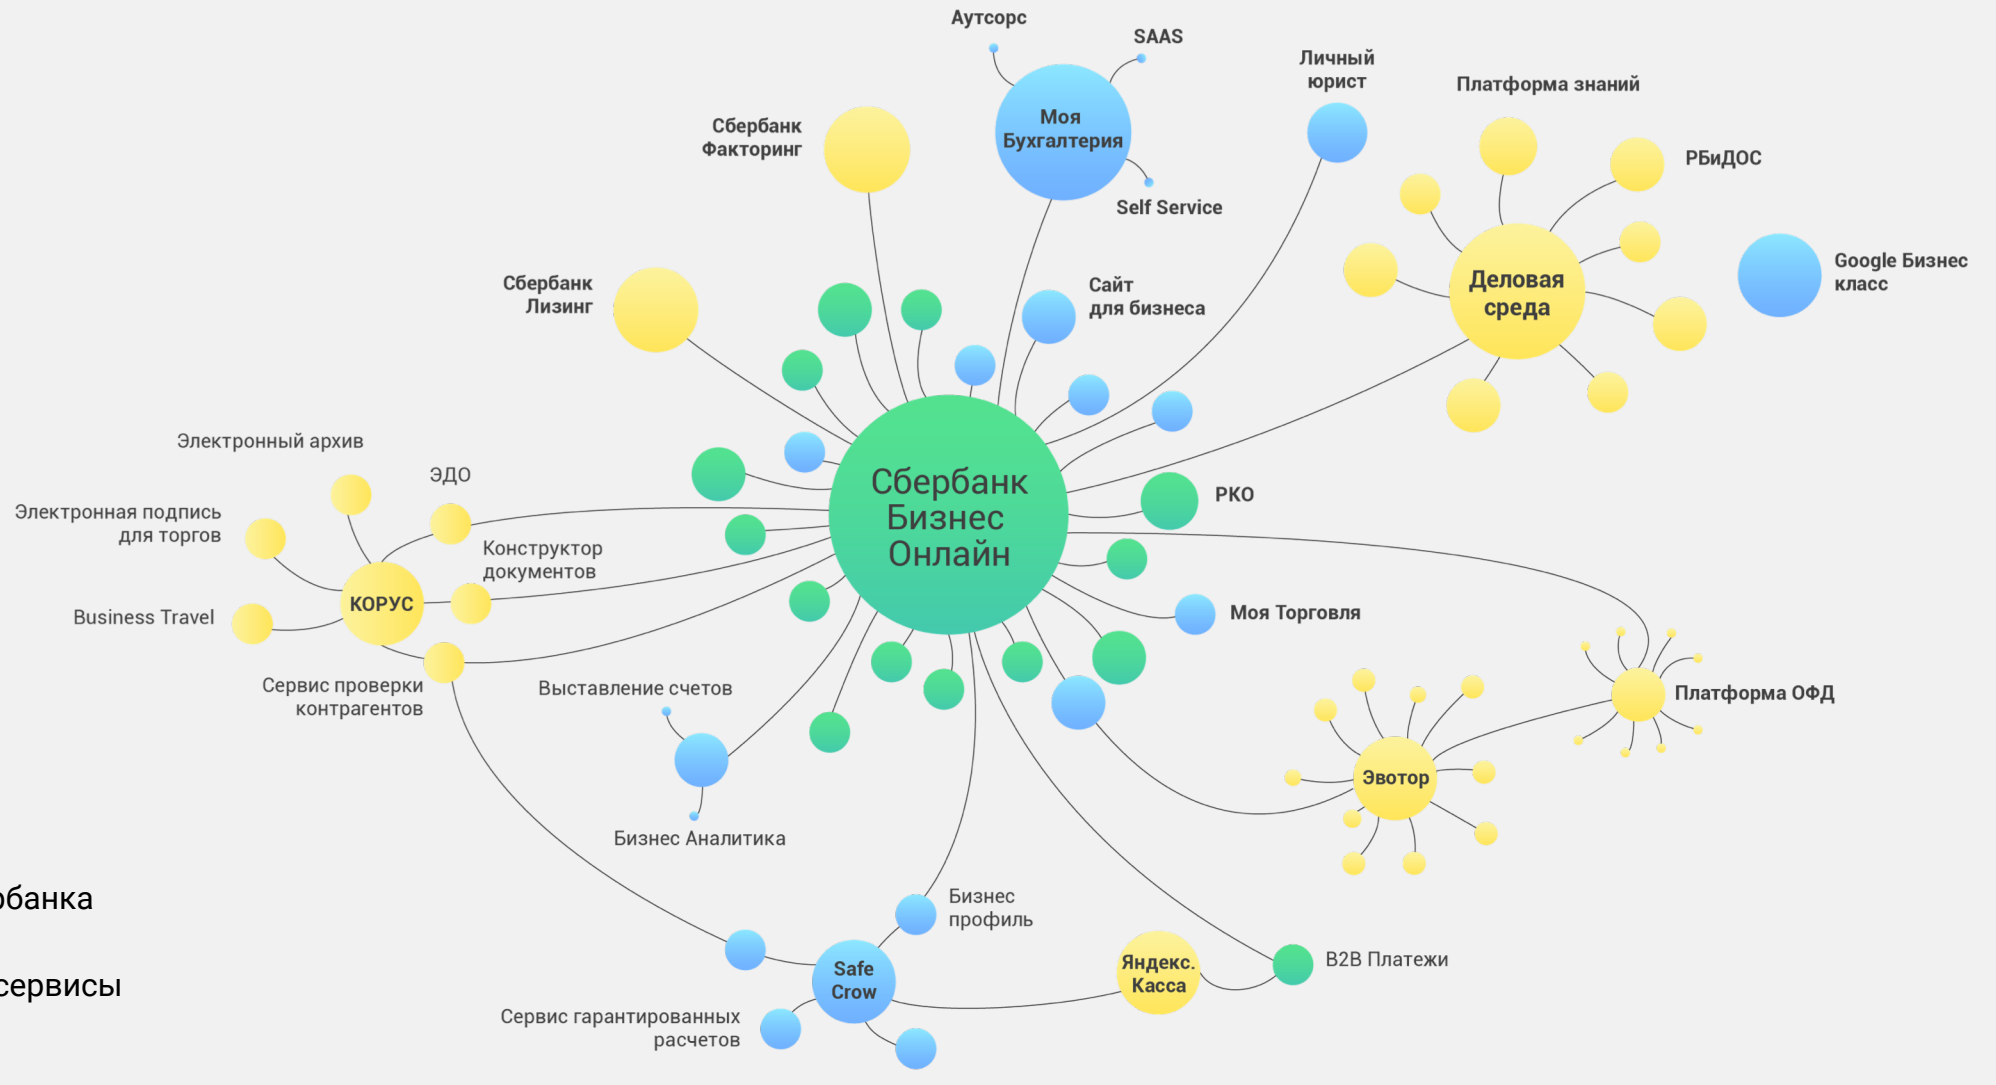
Аутсорс

SAAS

Моя Бухгалтерия

Self Service

Личный юрист

Платформа знаний

Сбербанк Факторинг

РБиДОС

Деловая среда

Google Бизнес класс

Сбербанк Лизинг

Сайт для бизнеса

Электронный архив

ЭДО

Сбербанк Бизнес Онлайн

РКО

Электронная подпись для торгов

Конструктор документов

КОРУС

Business Travel

Моя Торговля

Платформа ОФД

Сервис проверки контрагентов

Выставление счетов

Эвотор

Бизнес Аналитика

бaнка

сервисы

Бизнес профиль

Safe Crow

Яндекс. Касса

B2B Платежи

Сервис гарантированных расчетов